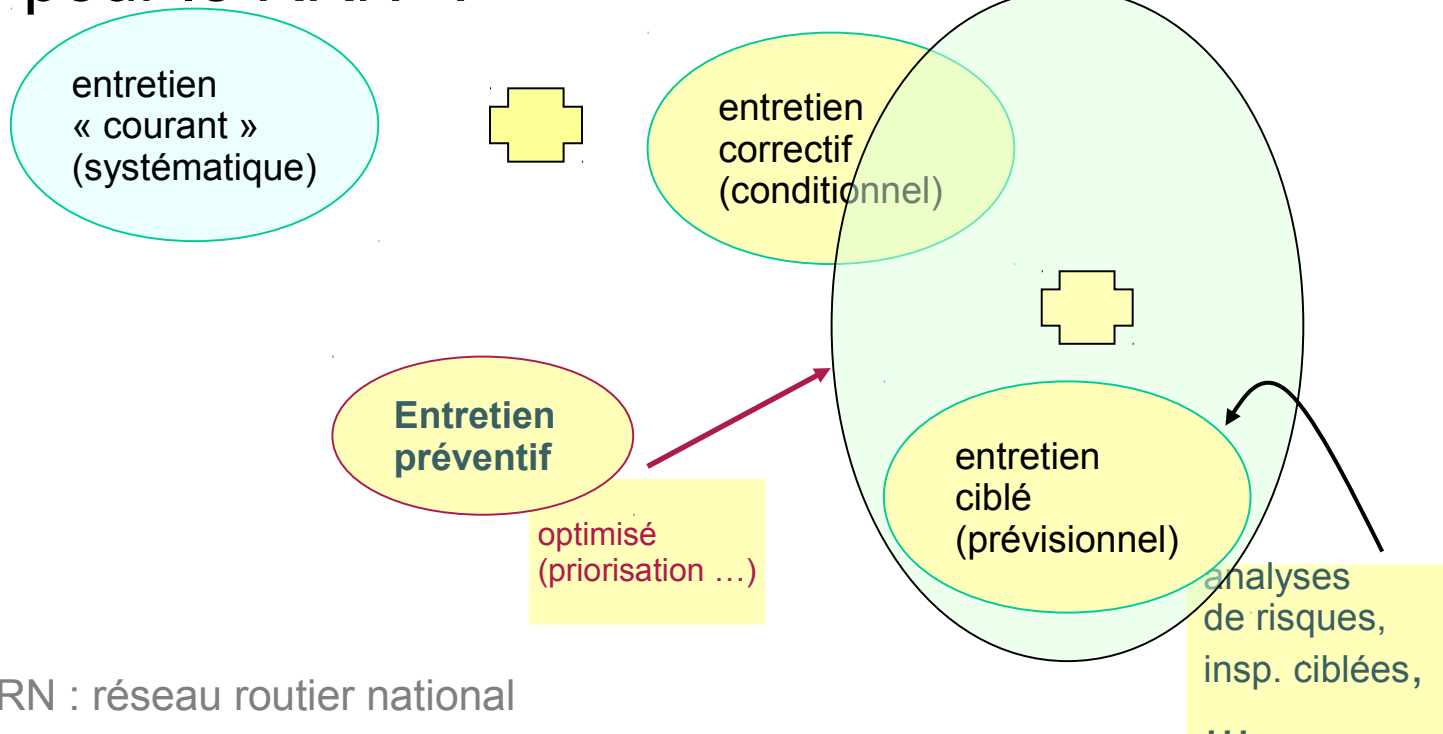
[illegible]

entretien « courant » (systématique)

entretien correctif (conditionnel)

Entretien préventif

optimisé (priorisation …)

entretien ciblé (prévisionnel)

analyses de risques, insp. ciblées,

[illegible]

RN : réseau routier national